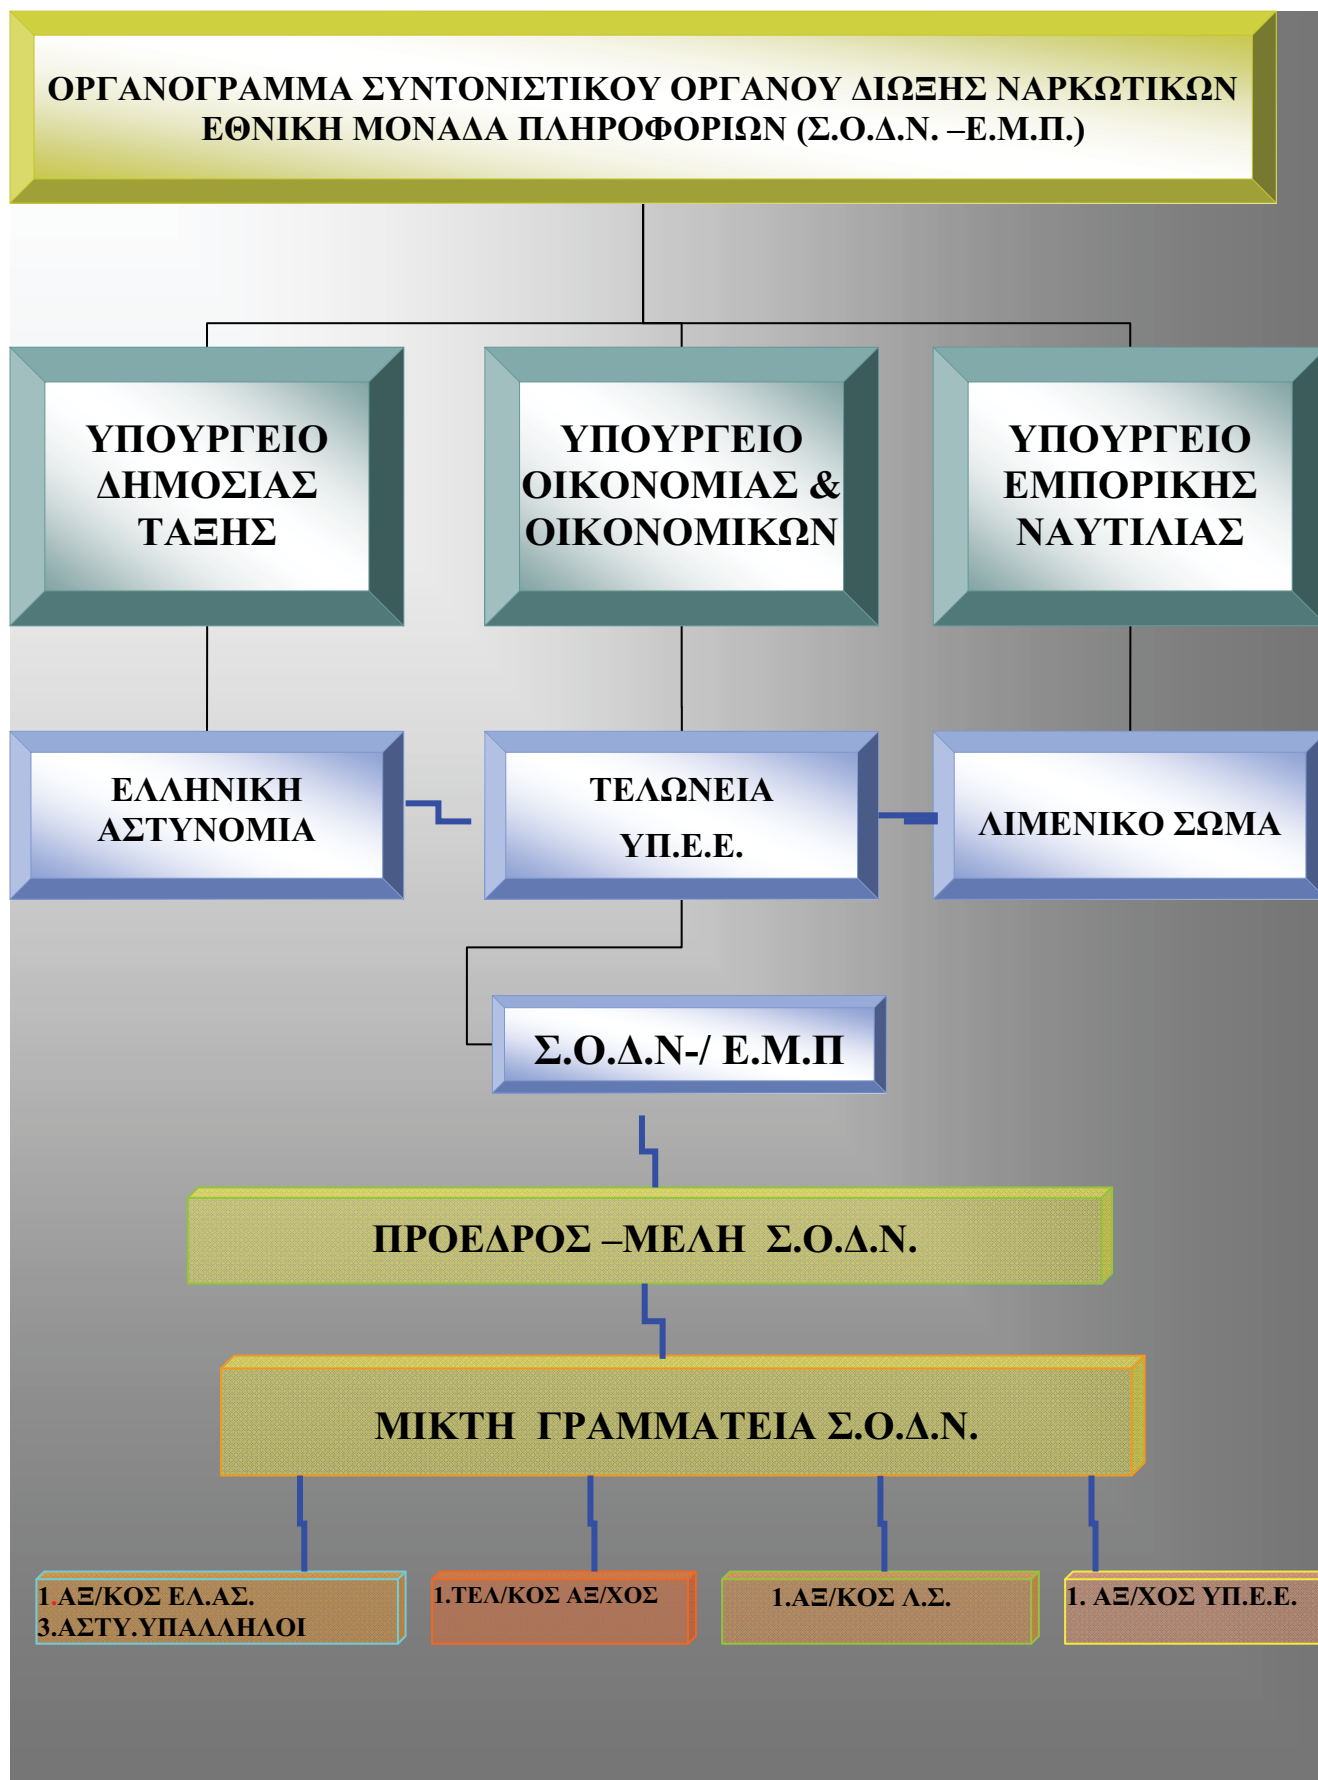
ΟΡΓΑΝΟΓΡΑΜΜΑ ΣΥΝΤΟΝΙΣΤΙΚΟΥ ΟΡΓΑΝΟΥ ΔΙΩΞΗΣ ΝΑΡΚΩΤΙΚΩΝ
ΕΘΝΙΚΗ ΜΟΝΑΔΑ ΠΛΗΡΟΦΟΡΙΩΝ (Σ.Ο.Δ.Ν. –Ε.Μ.Π.)

ΥΠΟΥΡΓΕΙΟ ΔΗΜΟΣΙΑΣ ΤΑΞΗΣ

ΥΠΟΥΡΓΕΙΟ ΟΙΚΟΝΟΜΙΑΣ & ΟΙΚΟΝΟΜΙΚΩΝ

ΥΠΟΥΡΓΕΙΟ ΕΜΠΟΡΙΚΗΣ ΝΑΥΤΙΛΙΑΣ

ΕΛΛΗΝΙΚΗ ΑΣΤΥΝΟΜΙΑ

ΤΕΛΩΝΕΙΑ
ΥΠ.Ε.Ε.

ΛΙΜΕΝΙΚΟ ΣΩΜΑ

Σ.Ο.Δ.Ν-/ Ε.Μ.Π

ΠΡΟΕΔΡΟΣ –ΜΕΛΗ Σ.Ο.Δ.Ν.

ΜΙΚΤΗ ΓΡΑΜΜΑΤΕΙΑ Σ.Ο.Δ.Ν.

1.ΑΞ/ΚΟΣ ΕΛ.ΑΣ.
3.ΑΣΤΥ.ΥΠΑΛΛΗΛΟΙ

1.ΤΕΛ/ΚΟΣ ΑΞ/ΧΟΣ

1.ΑΞ/ΚΟΣ Λ.Σ.

1. ΑΞ/ΧΟΣ ΥΠ.Ε.Ε.